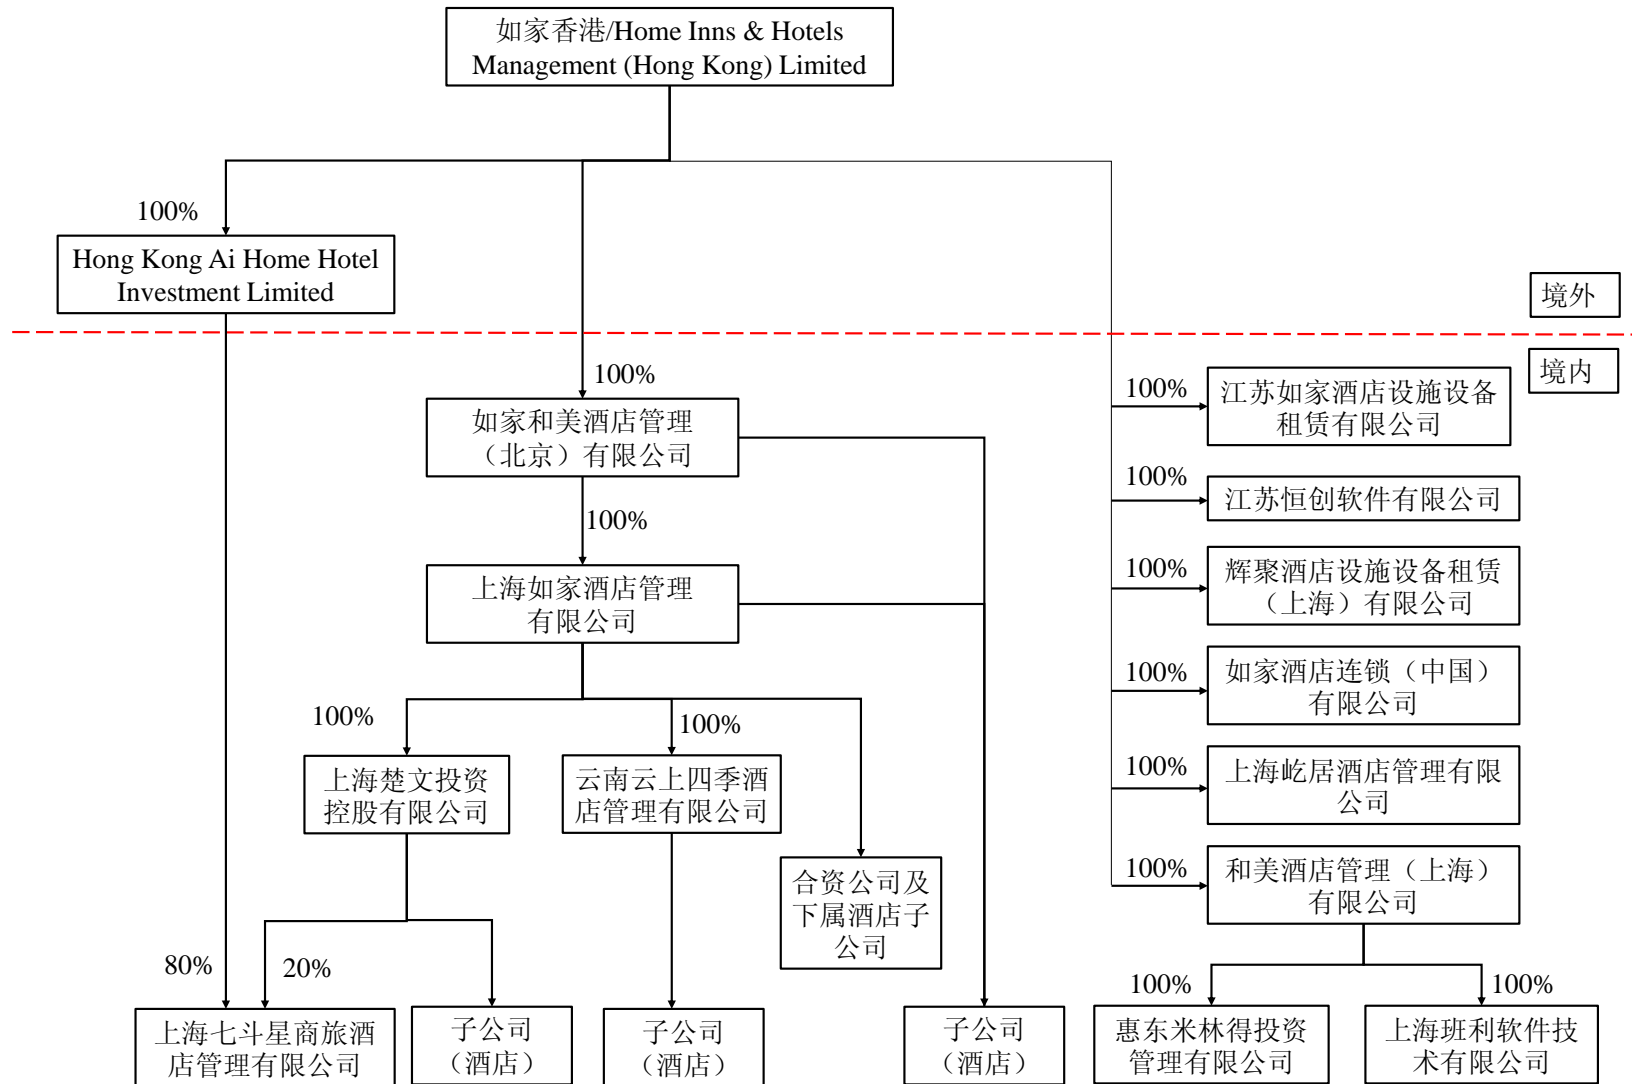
如家香港/Home Inns & Hotels Management (Hong Kong) Limited

100%

Hong Kong Ai Home Hotel Investment Limited

境外

境内

100%

如家和美酒店管理（北京）有限公司

100%

上海如家酒店管理有限公司

100%

上海楚文投资控股有限公司

100%

云南云上四季酒店管理有限公司

合资公司及下属酒店子公司

80%

20%

上海七斗星商旅酒店管理有限公司

子公司（酒店）

子公司（酒店）

子公司（酒店）

100%

江苏如家酒店设施设备租赁有限公司

100%

江苏恒创软件有限公司

100%

辉聚酒店设施设备租赁（上海）有限公司

100%

如家酒店连锁（中国）有限公司

100%

上海屹居酒店管理有限公司

100%

和美酒店管理（上海）有限公司

100%

惠东米林得投资管理有限公司

100%

上海班利软件技术有限公司